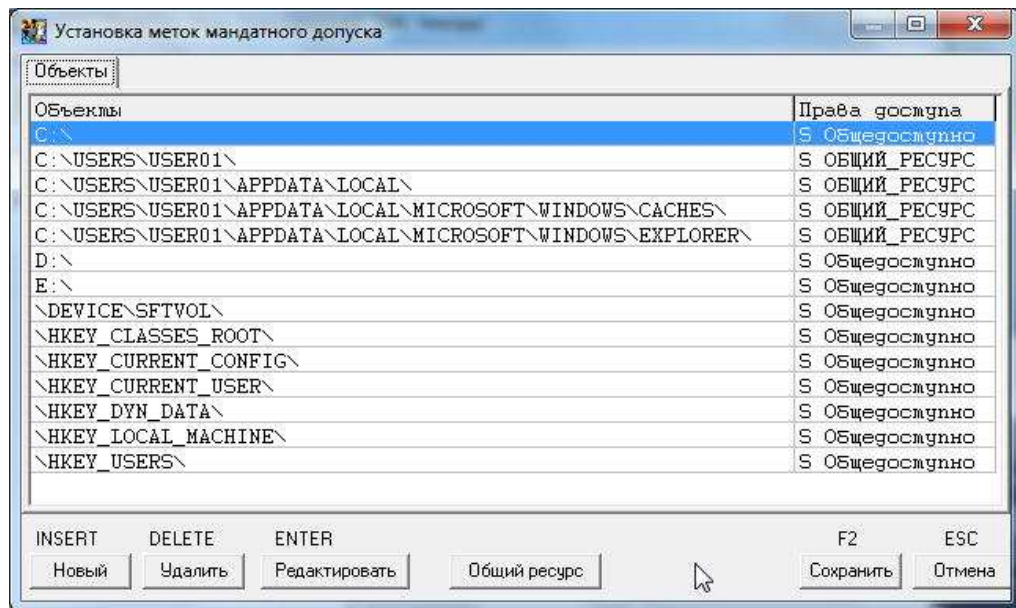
Установка меток мандатного допуска

Объекты

| Объекты | Права доступа |
|---|---|
| C:\ | S Общедоступно |
| C:\USERS\USER01\ | S ОБЩИЙ_РЕСУРС |
| C:\USERS\USER01\APPDATA\LOCAL\ | S ОБЩИЙ_РЕСУРС |
| C:\USERS\USER01\APPDATA\LOCAL\MICROSOFT\WINDOWS\CACHES\ | S ОБЩИЙ_РЕСУРС |
| C:\USERS\USER01\APPDATA\LOCAL\MICROSOFT\WINDOWS\EXPLORER\ | S ОБЩИЙ_РЕСУРС |
| D:\ | S Общедоступно |
| E:\ | S Общедоступно |
| \DEVICE\SFTVOL\ | S Общедоступно |
| \HKEY_CLASSES_ROOT\ | S Общедоступно |
| \HKEY_CURRENT_CONFIG\ | S Общедоступно |
| \HKEY_CURRENT_USER\ | S Общедоступно |
| \HKEY_DYN_DATA\ | S Общедоступно |
| \HKEY_LOCAL_MACHINE\ | S Общедоступно |
| \HKEY_USERS\ | S Общедоступно |

INSERT DELETE ENTER F2 ESC

Новый Удалить Редактировать Общий ресурс Сохранить Отмена